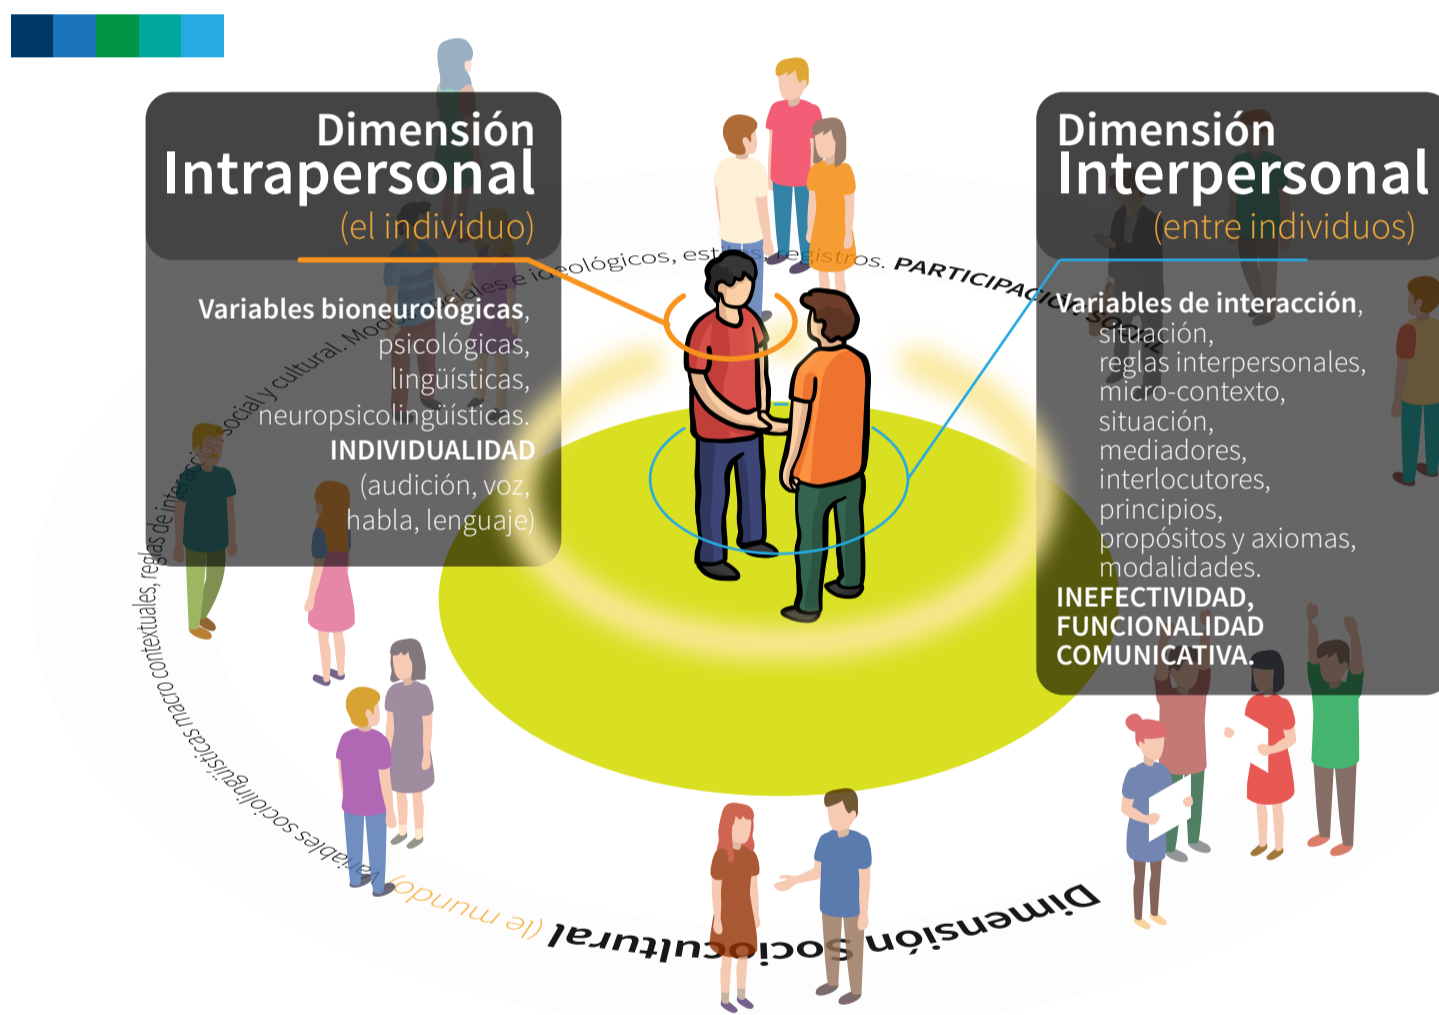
Dimensión Intrapersonal
(el individuo)

Variables bioneurológicas, psicológicas, lingüísticas, neuropsicolingüísticas.
INDIVIDUALIDAD
(audición, voz, habla, lenguaje)

Dimensión Interpersonal
(entre individuos)

Variables de interacción, situación, reglas interpersonales, micro-contexto, situación, mediadores, interlocutores, principios, propósitos y axiomas, modalidades.
INEFECTIVIDAD, FUNCIONALIDAD COMUNICATIVA.

Variables sociolingüísticas macro contextuales, reglas de interacción social y cultural. Modales e ideológicos, estilos, registros. PARTICIPACIÓN SOCIAL

Dimensión Sociocultural (le mundo)